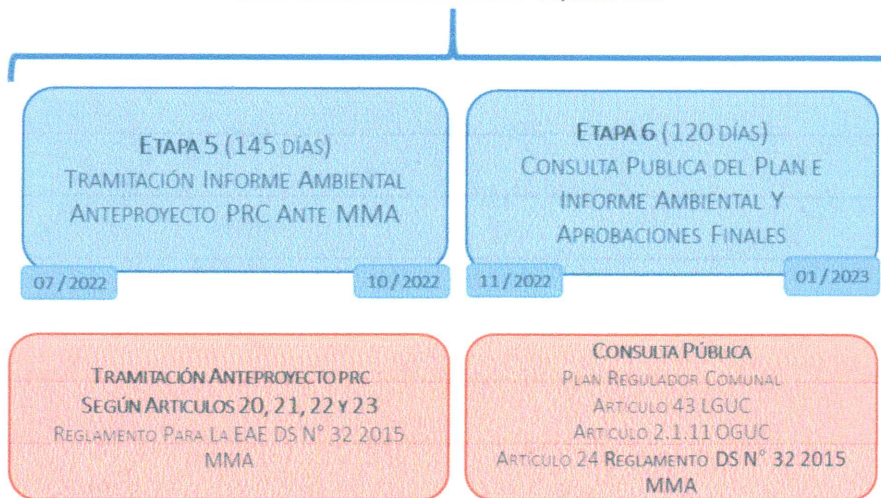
ETAPA 5 (145 DÍAS)
TRAMITACIÓN INFORME AMBIENTAL ANTEPROYECTO PRC ANTE MMA

07/2022

10/2022

ETAPA 6 (120 DÍAS)
CONSULTA PUBLICA DEL PLAN E INFORME AMBIENTAL Y APROBACIONES FINALES

11/2022

01/2023

TRAMITACIÓN ANTEPROYECTO PRC
SEGÚN ARTICULOS 20, 21, 22 Y 23
REGLAMENTO PARA LA EAE DS N° 32 2015 MMA

CONSULTA PÚBLICA
PLAN REGULADOR COMUNAL
ARTICULO 43 LGUC
ARTICULO 2.1.11 OGUC
ARTICULO 24 REGLAMENTO DS N° 32 2015 MMA